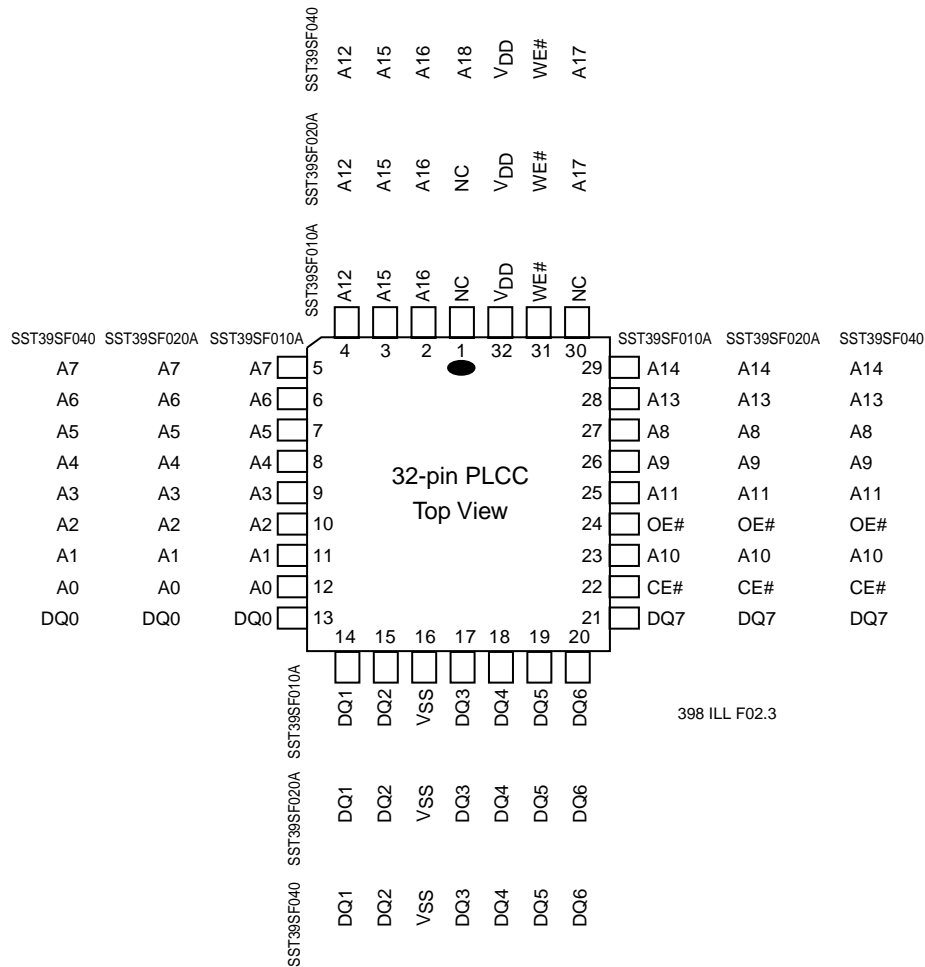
SST39SF040 A12 A15 A16 A18 $V_{DD}$ WE# A17

SST39SF020A A12 A15 A16 NC $V_{DD}$ WE# A17

SST39SF010A A12 A15 A16 NC $V_{DD}$ WE# NC

4 3 2 1 32 31 30

| SST39SF040 | SST39SF020A | SST39SF010A | | | SST39SF010A | SST39SF020A | SST39SF040 |
|---|---|---|---|---|---|---|---|
| A7 | A7 | A7 | 5 | 29 | A14 | A14 | A14 |
| A6 | A6 | A6 | 6 | 28 | A13 | A13 | A13 |
| A5 | A5 | A5 | 7 | 27 | A8 | A8 | A8 |
| A4 | A4 | A4 | 8 | 26 | A9 | A9 | A9 |
| A3 | A3 | A3 | 9 | 25 | A11 | A11 | A11 |
| A2 | A2 | A2 | 10 | 24 | OE# | OE# | OE# |
| A1 | A1 | A1 | 11 | 23 | A10 | A10 | A10 |
| A0 | A0 | A0 | 12 | 22 | CE# | CE# | CE# |
| DQ0 | DQ0 | DQ0 | 13 | 21 | DQ7 | DQ7 | DQ7 |

32-pin PLCC
Top View

14 15 16 17 18 19 20

SST39SF010A DQ1 DQ2 VSS DQ3 DQ4 DQ5 DQ6

398 ILL F02.3

SST39SF020A DQ1 DQ2 VSS DQ3 DQ4 DQ5 DQ6

SST39SF040 DQ1 DQ2 VSS DQ3 DQ4 DQ5 DQ6